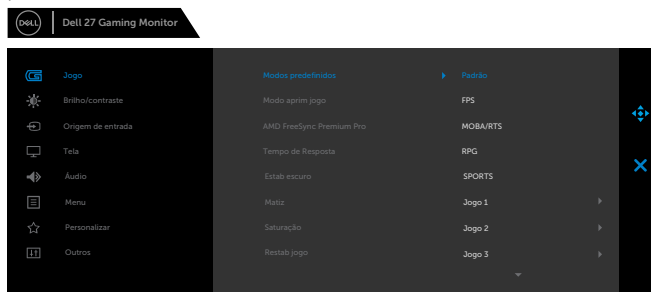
DELL Dell 27 Gaming Monitor

Jogo
Brilho/contraste
Origem de entrada
Tela
Áudio
Menu
Personalizar
Outros

Modos predefinidos
Modo aprim jogo
AMD FreeSync Premium Pro
Tempo de Resposta
Estab escuro
Matiz
Saturação
Restab jogo

Padrão
FPS
MOBA/RTS
RPG
SPORTS
Jogo 1
Jogo 2
Jogo 3